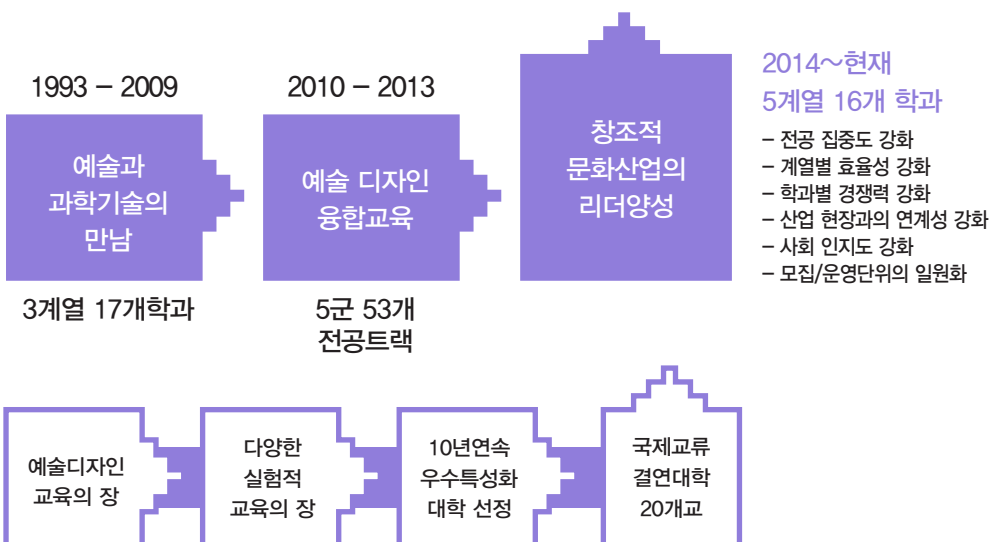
1993 – 2009

예술과 과학기술의 만남

3계열 17개학과

2010 – 2013

예술 디자인 융합교육

5군 53개 전공트랙

창조적 문화산업의 리더양성

2014~현재
5계열 16개 학과

– 전공 집중도 강화
– 계열별 효율성 강화
– 학과별 경쟁력 강화
– 산업 현장과의 연계성 강화
– 사회 인지도 강화
– 모집/운영단위의 일원화

예술디자인 교육의 장

다양한 실험적 교육의 장

10년연속 우수특성화 대학 선정

국제교류 결연대학 20개교